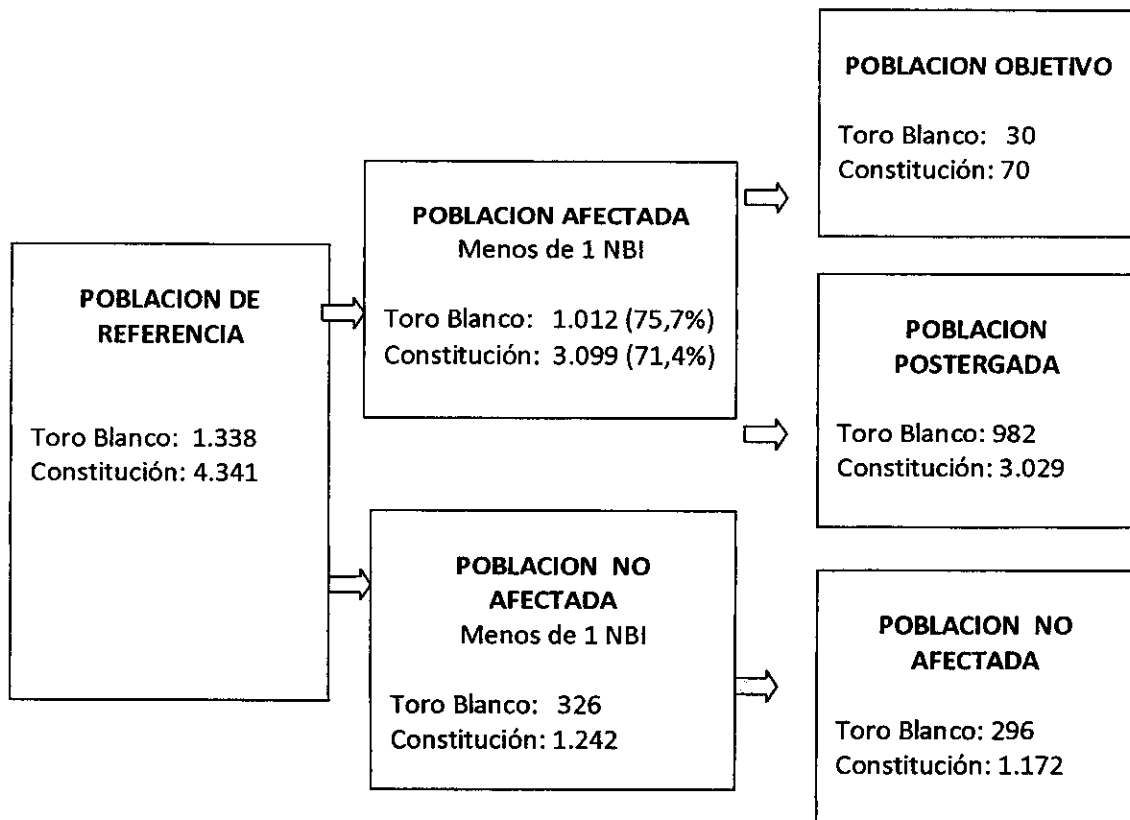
POBLACION DE REFERENCIA

Toro Blanco: 1.338
Constitución: 4.341

POBLACION AFECTADA
Menos de 1 NBI

Toro Blanco: 1.012 (75,7%)
Constitución: 3.099 (71,4%)

POBLACION NO AFECTADA
Menos de 1 NBI

Toro Blanco: 326
Constitución: 1.242

POBLACION OBJETIVO

Toro Blanco: 30
Constitución: 70

POBLACION POSTERGADA

Toro Blanco: 982
Constitución: 3.029

POBLACION NO AFECTADA

Toro Blanco: 296
Constitución: 1.172